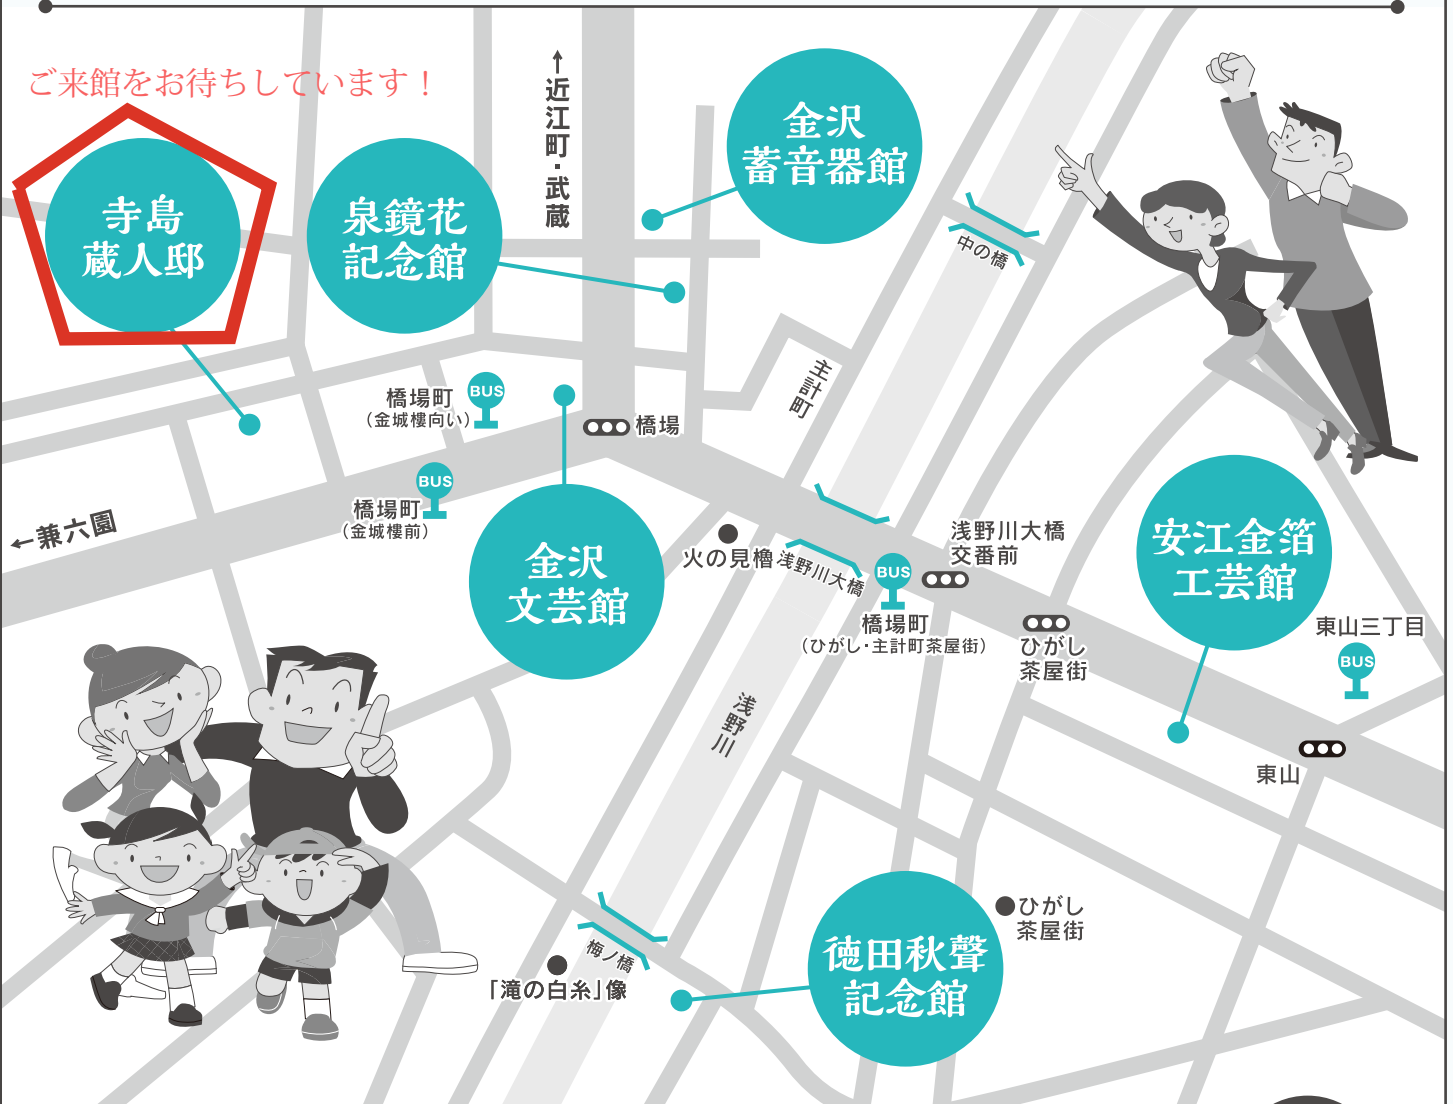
ご来館をお待ちしています！

寺島蔵人邸

泉鏡花記念館

↑近江町・武蔵

金沢蓄音器館

中の橋

主計町

橋場町
（金城樓向い）
BUS

橋場

BUS
橋場町
（金城樓前）

←兼六園

金沢文芸館

火の見櫓

浅野川大橋

BUS
橋場町
（ひがし・主計町茶屋街）

浅野川大橋
交番前

ひがし
茶屋街

安江金箔工芸館

東山三丁目
BUS

東山

浅野川

梅ノ橋

「滝の白糸」像

徳田秋聲記念館

ひがし
茶屋街